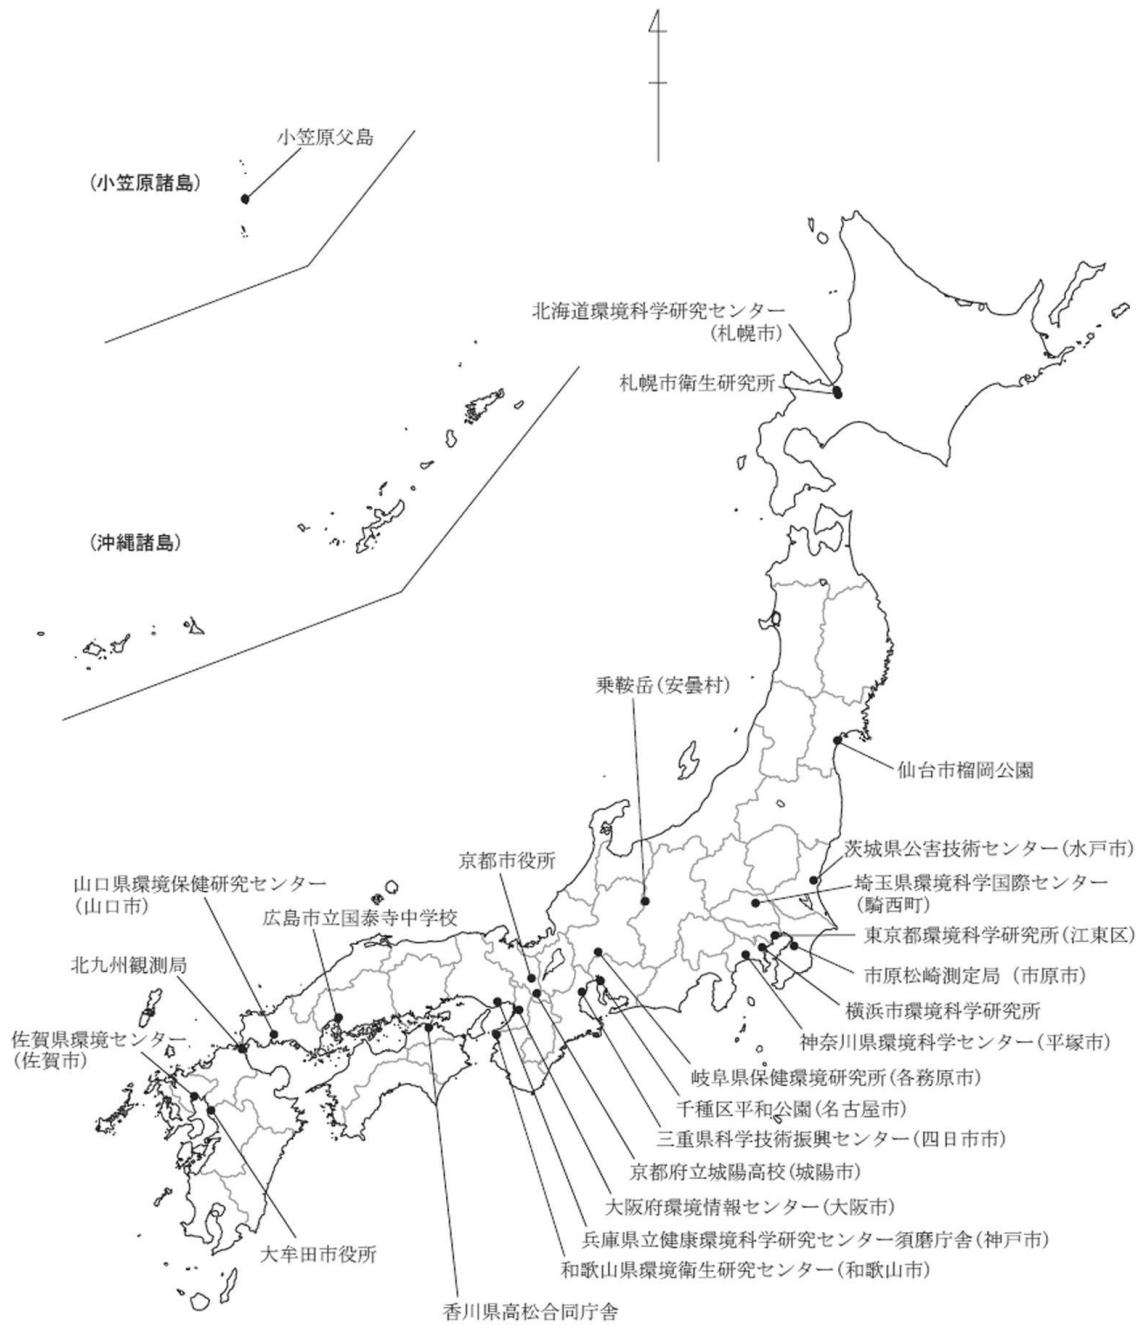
小笠原父島

(小笠原諸島)

北海道環境科学研究センター
(札幌市)

札幌市衛生研究所

(沖縄諸島)

乗鞍岳(安曇村)

仙台市榴岡公園

茨城県公害技術センター(水戸市)

京都市役所

山口県環境保健研究センター
(山口市)

埼玉県環境科学国際センター
(騎西町)

広島市立国泰寺中学校

東京都環境科学研究所(江東区)

北九州観測局

市原松崎測定局 (市原市)

横浜市環境科学研究所

佐賀県環境センター
(佐賀市)

神奈川県環境科学センター(平塚市)

岐阜県保健環境研究所(各務原市)

千種区平和公園(名古屋市)

三重県科学技術振興センター(四日市市)

京都府立城陽高校(城陽市)

大阪府環境情報センター(大阪市)

兵庫県立健康環境科学研究センター須磨庁舎(神戸市)

大牟田市役所

和歌山県環境衛生研究センター(和歌山市)

香川県高松合同庁舎